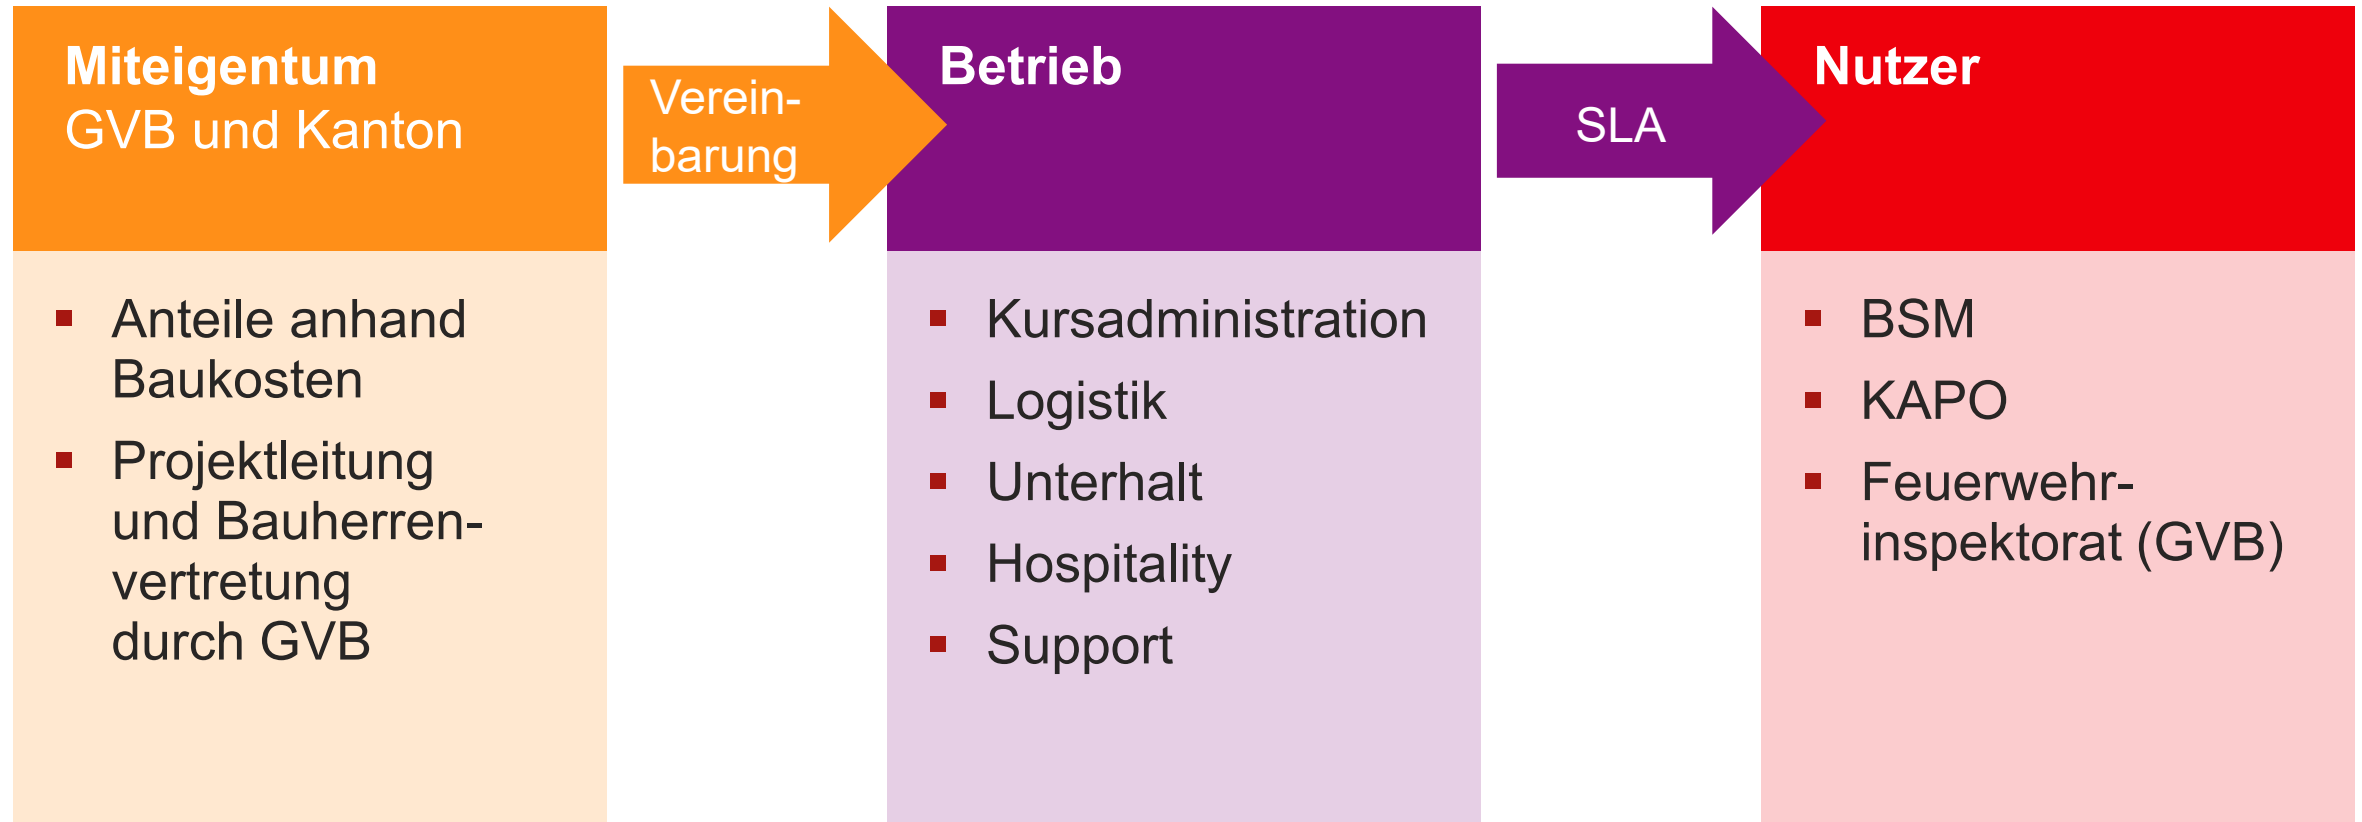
Miteigentum
GVB und Kanton

- Anteile anhand Baukosten
- Projektleitung und Bauherrenvertretung durch GVB

Vereinbarung

Betrieb

- Kursadministration
- Logistik
- Unterhalt
- Hospitality
- Support

SLA

Nutzer

- BSM
- KAPO
- Feuerwehrinspektorat (GVB)